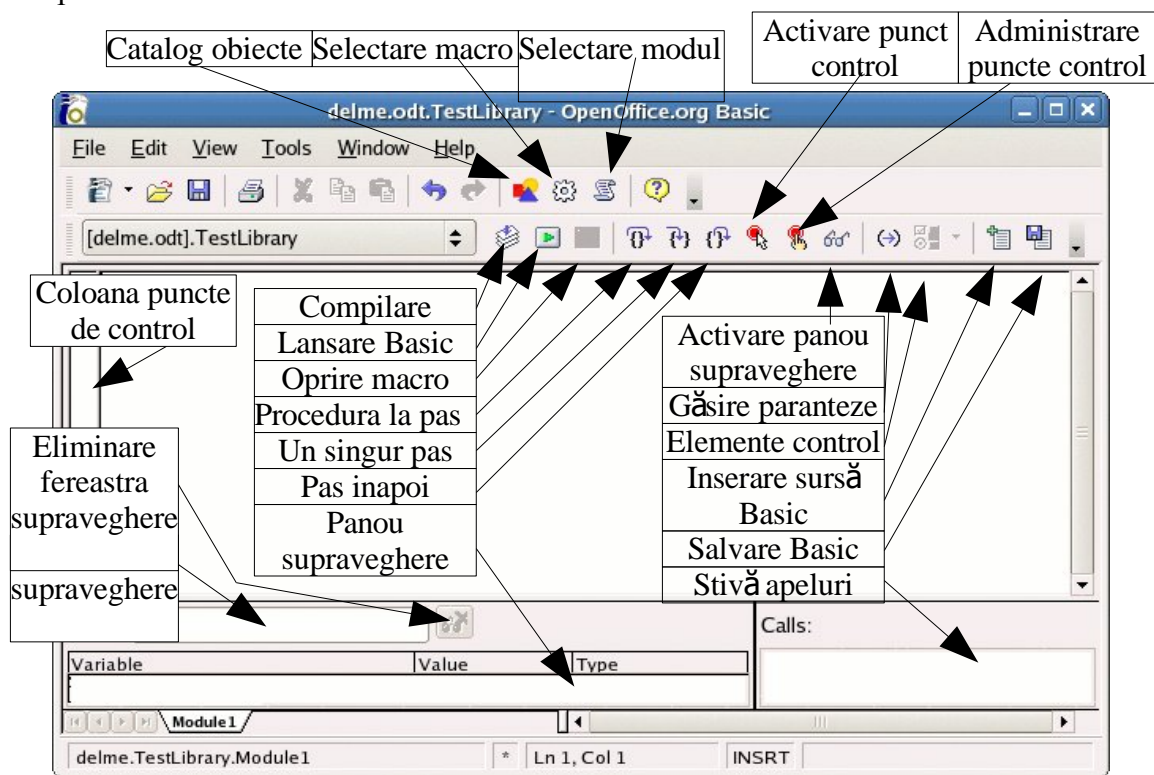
Catalog obiecte
Selectare macro
Selectare modul
Activare punct control
Administrare puncte control

delme.odt.TestLibrary - OpenOffice.org Basic

File Edit View Tools Window Help

[delme.odt].TestLibrary

Coloana puncte de control

Compilare
Lansare Basic
Oprire macro
Procedura la pas
Un singur pas
Pas inapoi
Panou supraveghere

Activare panou supraveghere
Găsire paranteze
Elemente control
Inserare sursă Basic
Salvare Basic
Stivă apeluri

Eliminare fereastra supraveghere

supraveghere

Calls:

| Variable | Value | Type |
|---|---|---|
| | | |

Module1

delme.TestLibrary.Module1 | * | Ln 1, Col 1 | INSRT